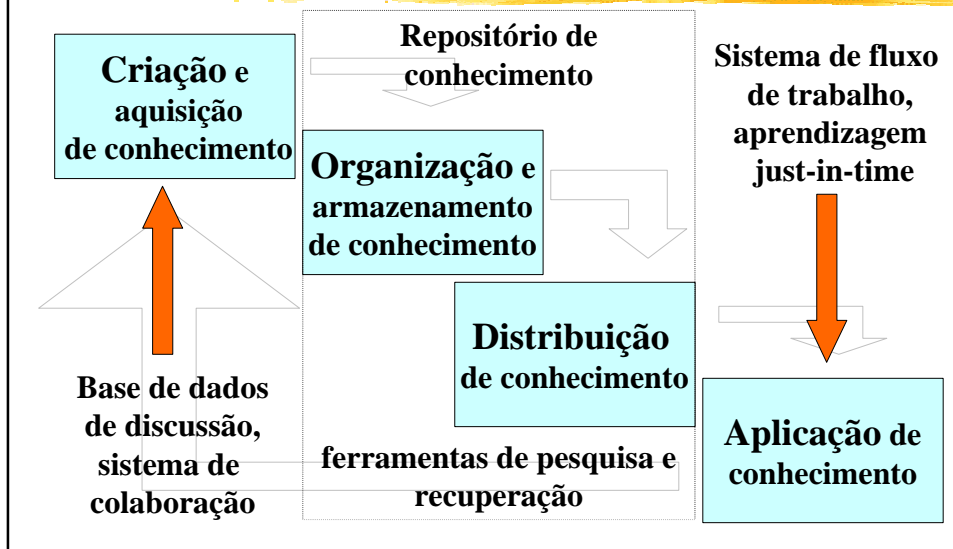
Criação e aquisição de conhecimento

Repositório de conhecimento

Sistema de fluxo de trabalho, aprendizagem just-in-time

Organização e armazenamento de conhecimento

Distribuição de conhecimento

Base de dados de discussão, sistema de colaboração

Aplicação de conhecimento

ferramentas de pesquisa e recuperação